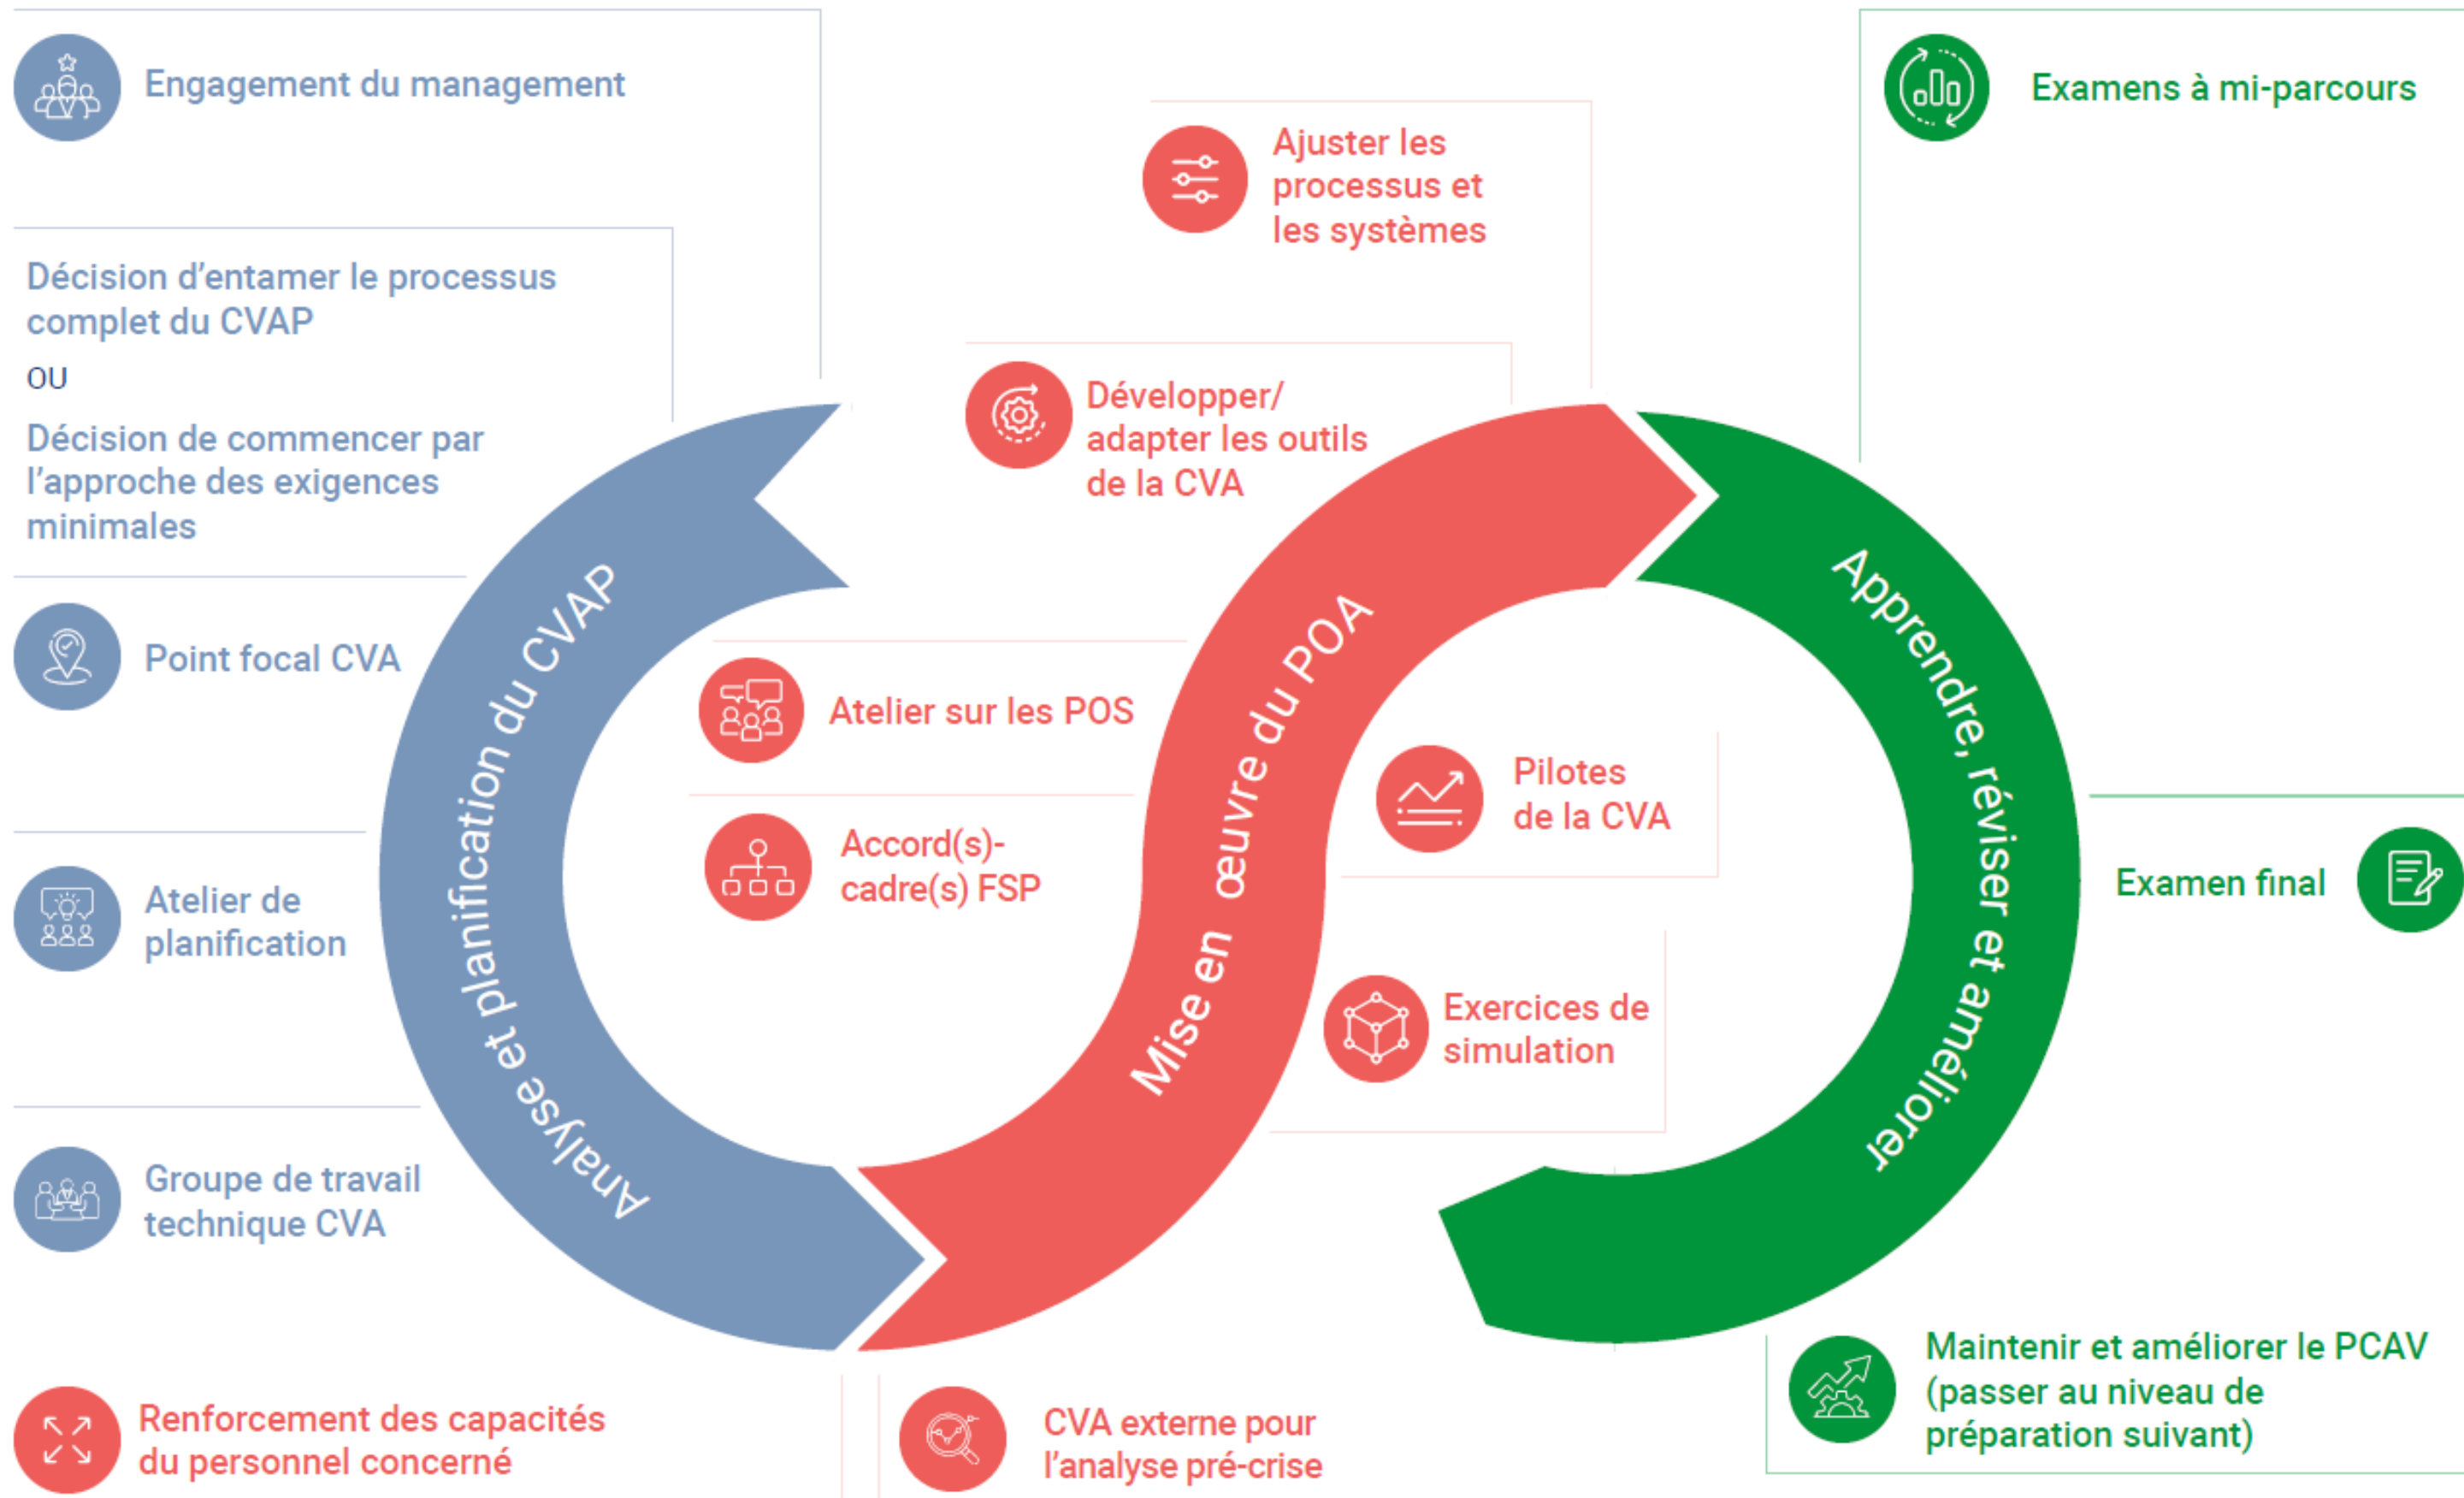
Engagement du management

Décision d'entamer le processus complet du CVAP

OU

Décision de commencer par l'approche des exigences minimales

Point focal CVA

Atelier de planification

Groupe de travail technique CVA

Renforcement des capacités du personnel concerné

Analyse et planification du CVAP

Ajuster les processus et les systèmes

Développer/ adapter les outils de la CVA

Atelier sur les POS

Accord(s)-cadre(s) FSP

Mise en œuvre du POA

Pilotes de la CVA

Exercices de simulation

CVA externe pour l'analyse pré-crise

Examens à mi-parcours

Apprendre, réviser et améliorer

Examen final

Maintenir et améliorer le PCAV (passer au niveau de préparation suivant)